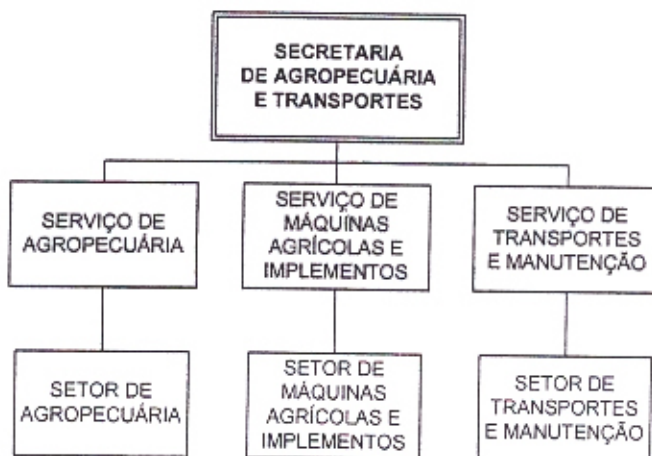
SECRETARIA DE AGROPECUÁRIA E TRANSPORTES

SERVIÇO DE AGROPECUÁRIA

SERVIÇO DE MÁQUINAS AGRÍCOLAS E IMPLEMENTOS

SERVIÇO DE TRANSPORTES E MANUTENÇÃO

SETOR DE AGROPECUÁRIA

SETOR DE MÁQUINAS AGRÍCOLAS E IMPLEMENTOS

SETOR DE TRANSPORTES E MANUTENÇÃO